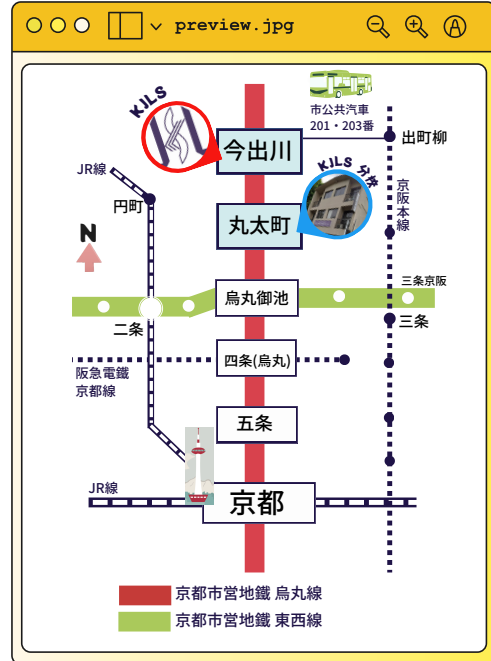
preview.jpg

KILS

市公共汽車
201・203番

今出川

出町柳

JR線

KILS 分校

円町

京阪本線

N

丸太町

三条京阪

烏丸御池

三条

二条

阪急電鐵
京都線

四条(烏丸)

五条

JR線

京都

京都市営地鐵 烏丸線

京都市営地鐵 東西線